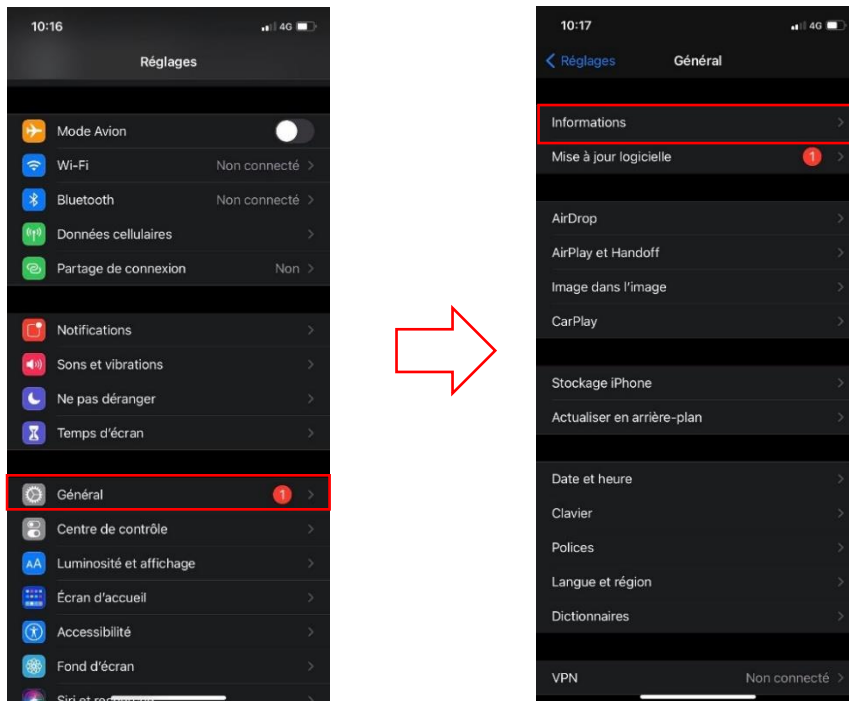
10:16 4G

Réglages

Mode Avion

Wi-Fi Non connecté

Bluetooth Non connecté

Données cellulaires

Partage de connexion Non

Notifications

Sons et vibrations

Ne pas déranger

Temps d'écran

Général 1

Centre de contrôle

Luminosité et affichage

Écran d'accueil

Accessibilité

Fond d'écran

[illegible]

10:17 4G

Réglages Général

Informations

Mise à jour logicielle 1

AirDrop

AirPlay et Handoff

Image dans l'image

CarPlay

Stockage iPhone

Actualiser en arrière-plan

Date et heure

Clavier

Polices

Langue et région

Dictionnaires

VPN Non connecté